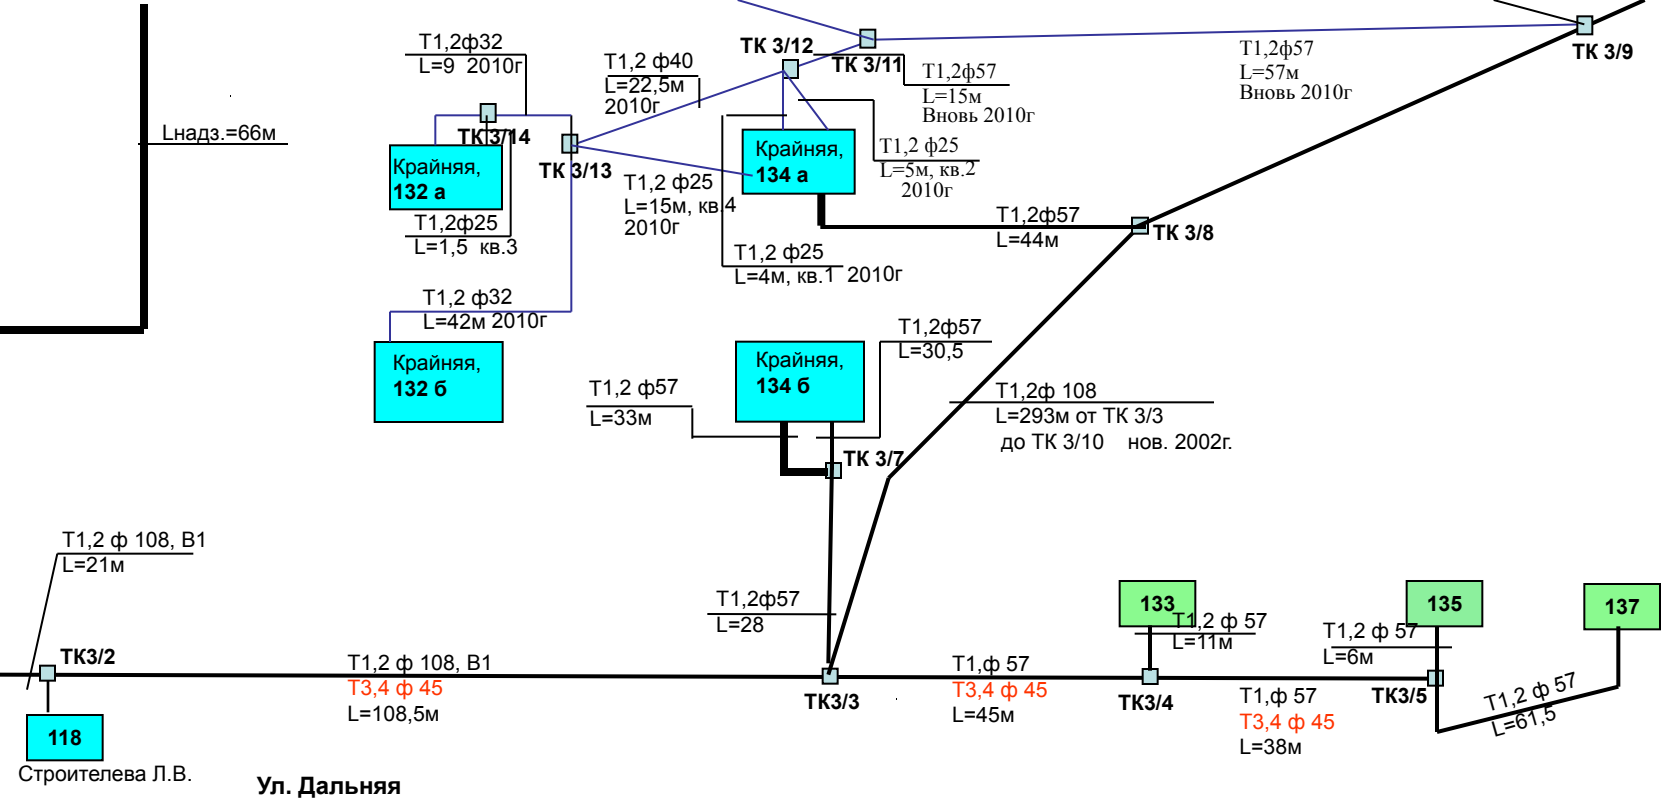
Т1,2ф32
L=9 2010г

Lнадз.=66м

ТК 3/14

Крайняя,
132 а

Т1,2ф25
L=1,5 кв.3

ТК 3/13

Т1,2 ф40
L=22,5м
2010г

ТК 3/12

ТК 3/11

Т1,2ф57
L=15м
Вновь 2010г

Т1,2ф57
L=57м
Вновь 2010г

ТК 3/9

Т1,2 ф25
L=15м, кв 4
2010г

Крайняя,
134 а

Т1,2 ф25
L=5м, кв.2
2010г

Т1,2ф57
L=44м

ТК 3/8

Т1,2 ф25
L=4м, кв.1 2010г

Т1,2 ф32
L=42м 2010г

Крайняя,
132 б

Крайняя,
134 б

Т1,2ф57
L=30,5

Т1,2 ф57
L=33м

Т1,2ф 108
L=293м от ТК 3/3
до ТК 3/10 нов. 2002г.

ТК 3/7

Т1,2 ф 108, В1
L=21м

ТК3/2

118

Строителева Л.В.

Ул. Дальняя

Т1,2 ф 108, В1
Т3,4 ф 45
L=108,5м

Т1,2ф57
L=28

ТК3/3

Т1,ф 57
Т3,4 ф 45
L=45м

133

Т1,2 ф 57
L=11м

ТК3/4

Т1,ф 57
Т3,4 ф 45
L=38м

135

Т1,2 ф 57
L=6м

ТК3/5

137

Т1,2 ф 57
L=61,5